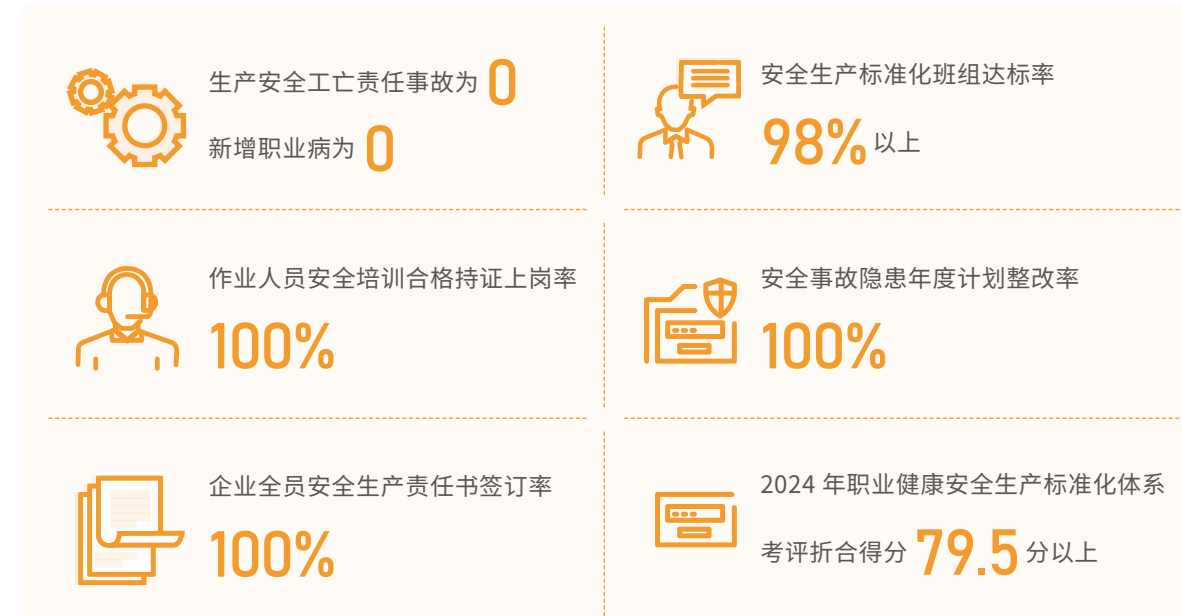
生产安全工亡责任事故为 0

新增职业病为 0

安全生产标准化班组达标率

98% 以上

作业人员安全培训合格持证上岗率

100%

安全事故隐患年度计划整改率

100%

企业全员安全生产责任书签订率

100%

2024 年职业健康安全生产标准化体系考评折合得分 79.5 分以上